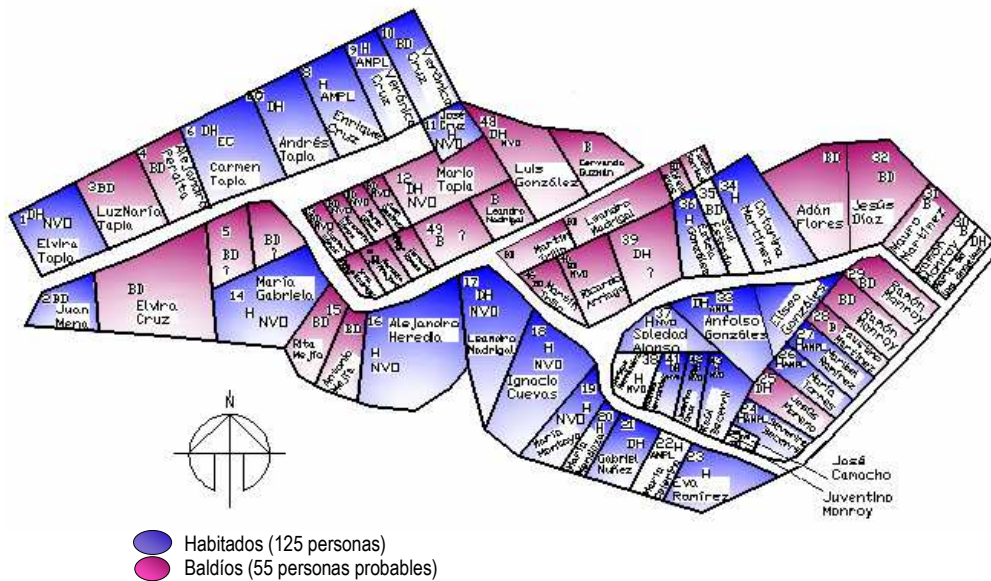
1 DH NVO Elvira Tapia
3 BD LuzMaría Tapia
4 BD Alejandro Peralta
6 DH EC Carmen Tapia
10 DH Andrés Tapia
8 H AMPL Enrique Cruz
9 H AMPL Verónica Cruz
10 BD Verónica Cruz
11 José Cruz H NVO
48 DH NVO Luis González
B Cervando Guzmán
12 DH NVO Mario Tapia
B Leandro Madrigal
49 B ?
5 BD ?
BD ?
2 BD Juan Mena
BD Elvira Cruz
14 H NVO María Gabriela
15 BD Rita Mejía
BD Antonio Mejía
16 H NVO Alejandra Heredia
17 DH NVO Leandro Madrigal
18 H NVO Ignacio Cuevas
19 NVO María Monroy
20 H
21 DH Gabriel Nuñez
22 H AMPL
23 H Eva Ramírez
Leandro Madrigal
39 DH ?
Ricardo Arriaga
36 BD
35 BD
34 H Catalina Martínez
BD Adán Flores
32 BD Jesús Díaz
31 B Mauro Martínez
30 B DH
37 H NVO Soledad Alonso
DH AMPL 33 Anfolso González
Eliseo González
29 BD
BD Ramón Monroy
28 BD Ramón Monroy
27 AMPL
26 AMPL María Torres
25 DH
24 AMPL
38 H NVO
José Camacho
Juventino Monroy
N
Habitados (125 personas)
Baldíos (55 personas probables)